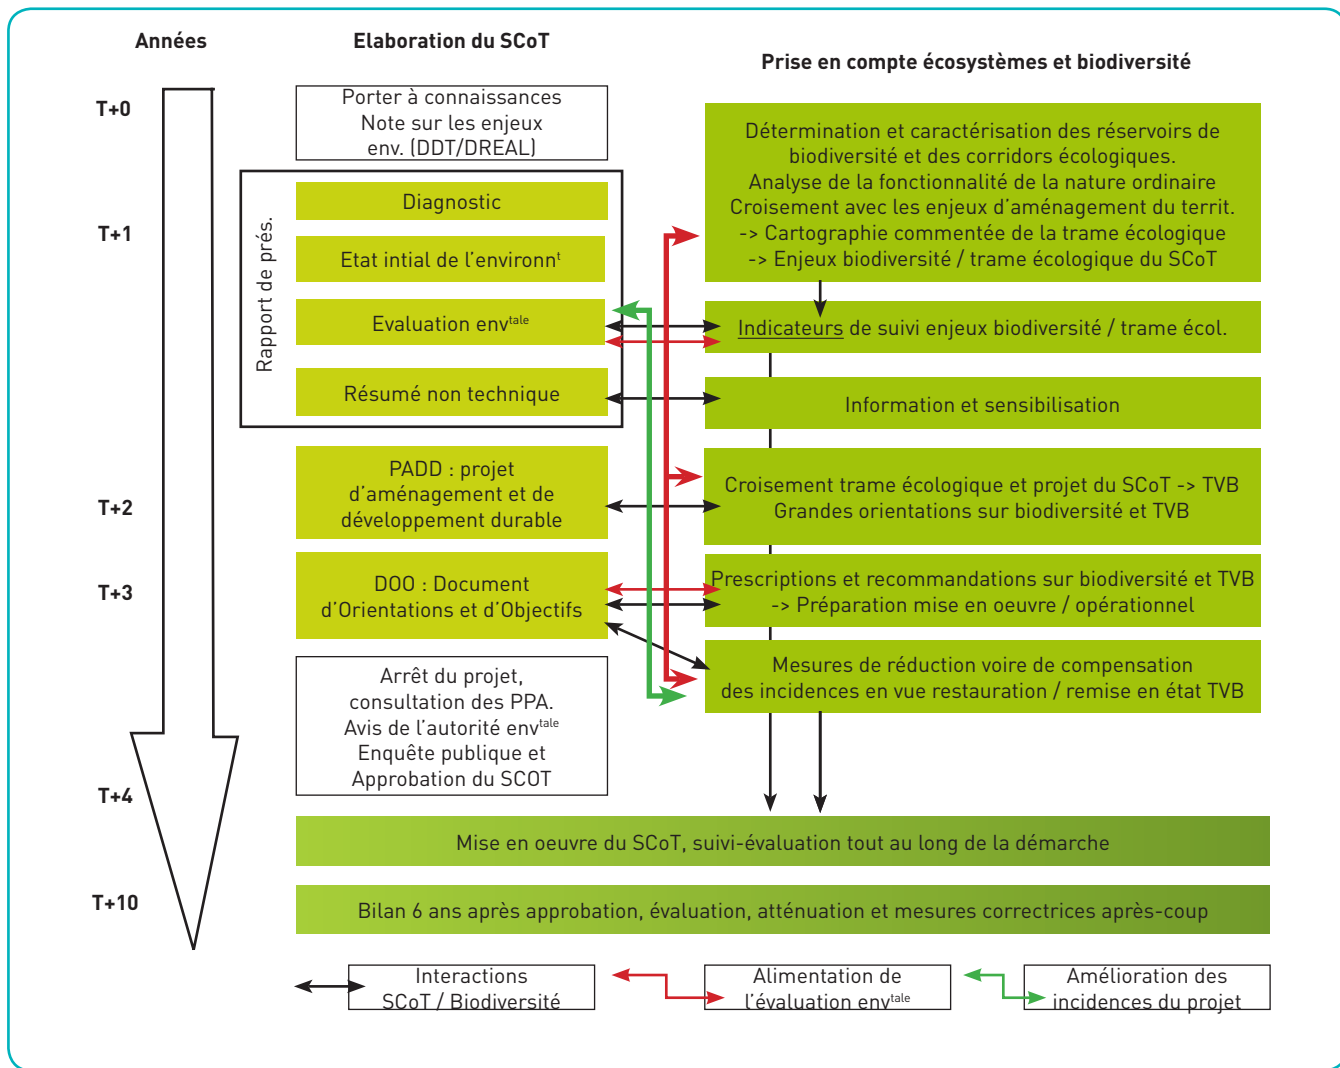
Années

Elaboration du SCoT

Prise en compte écosystèmes et biodiversité

T+0

T+1

T+2

T+3

T+4

T+10

Porter à connaissances
Note sur les enjeux
env. (DDT/DREAL)

Rapport de prés.

Diagnostic

Etat intial de l'environn$^{t}$

Evaluation env$^{tale}$

Résumé non technique

PADD : projet d'aménagement et de développement durable

DOO : Document d'Orientations et d'Objectifs

Arrêt du projet, consultation des PPA.
Avis de l'autorité env$^{tale}$
Enquête publique et
Approbation du SCOT

Détermination et caractérisation des réservoirs de biodiversité et des corridors écologiques.
Analyse de la fonctionnalité de la nature ordinaire
Croisement avec les enjeux d'aménagement du territ.
-> Cartographie commentée de la trame écologique
-> Enjeux biodiversité / trame écologique du SCoT

Indicateurs de suivi enjeux biodiversité / trame écol.

Information et sensibilisation

Croisement trame écologique et projet du SCoT -> TVB
Grandes orientations sur biodiversité et TVB

Prescriptions et recommandations sur biodiversité et TVB
-> Préparation mise en oeuvre / opérationnel

Mesures de réduction voire de compensation
des incidences en vue restauration / remise en état TVB

Mise en oeuvre du SCoT, suivi-évaluation tout au long de la démarche

Bilan 6 ans après approbation, évaluation, atténuation et mesures correctrices après-coup

Interactions
SCoT / Biodiversité

Alimentation de
l'évaluation env$^{tale}$

Amélioration des
incidences du projet